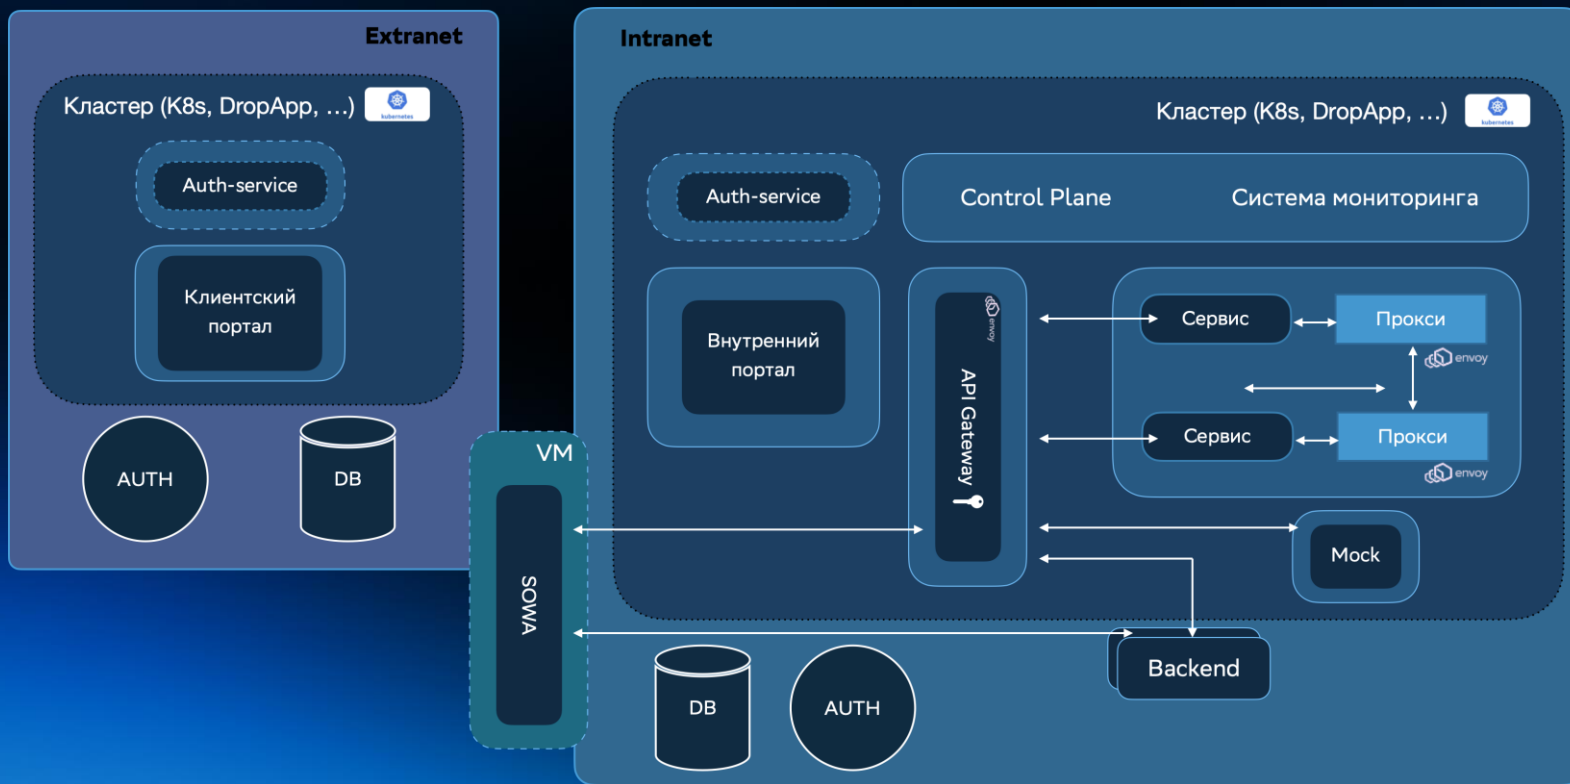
Extranet

Кластер (K8s, DropApp, ...)

kubernetes

Auth-service

Клиентский портал

AUTH

DB

VM

SOWA

Intranet

Кластер (K8s, DropApp, ...)

kubernetes

Auth-service

Control Plane

Система мониторинга

Внутренний портал

envoy

API Gateway

Сервис

Прокси

envoy

Сервис

Прокси

envoy

Mock

Backend

DB

AUTH